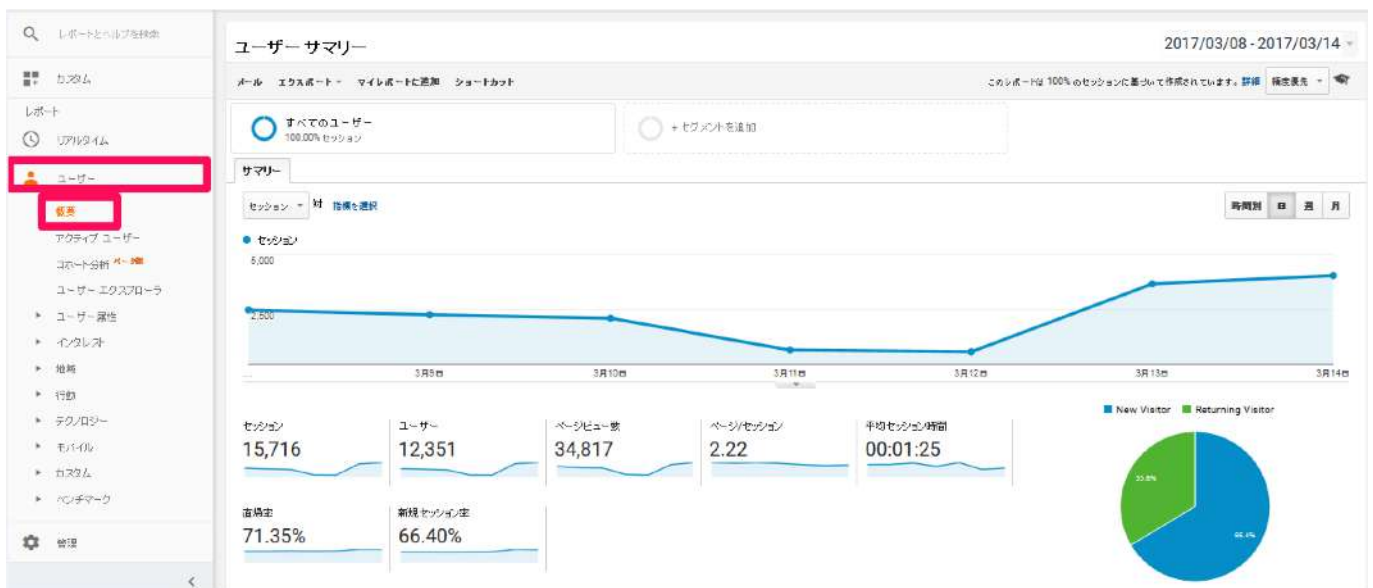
レポートとヘルプを検索

カスタム

レポート

リアルタイム

ユーザー

概要

アクティブ ユーザー

コホート分析 ベータ版

ユーザー エクスプローラ

ユーザー属性

インタレスト

地域

行動

テクノロジー

モバイル

カスタム

ベンチマーク

管理

ユーザー サマリー

2017/03/08 - 2017/03/14

メール エクスポート マイレポートに追加 ショートカット

このレポートは 100% のセッションに基づいて作成されています。詳細 精度優先

すべてのユーザー
100.00% セッション

+ セグメントを追加

サマリー

セッション 対 指標を選択

時間別 日 週 月

● セッション

5,000

2,500

3月9日 3月10日 3月11日 3月12日 3月13日 3月14日

セッション
15,716

ユーザー
12,351

ページビュー数
34,817

ページ/セッション
2.22

平均セッション時間
00:01:25

直帰率
71.35%

新規セッション率
66.40%

New Visitor Returning Visitor

33.6%

66.4%